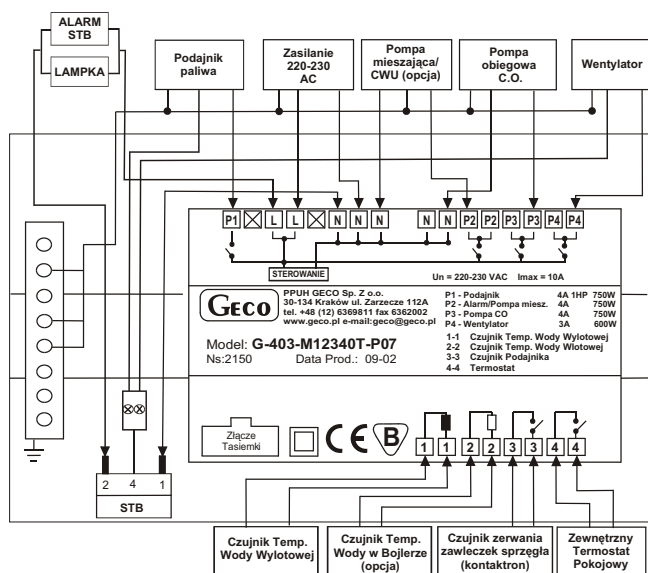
ALARM STB

LAMPKA

Podajnik paliwa

Zasilanie 220-230 AC

Pompa mieszająca/ CWU (opcja)

Pompa obiegowa C.O.

Wentylator

P1 L L N N N N N P2 P2 P3 P3 P4 P4

STEROWANIE

Un = 220-230 VAC Imax = 10A

GECO

PPUH GECO Sp. Z o.o.
30-134 Kraków ul. Zarzecze 112A
tel. +48 (12) 6369811 fax 6362002
www.geco.pl e-mail:geco@geco.pl

| P1 - Podajnik | 4A 1HP | 750W |
|---|---|---|
| P2 - Alarm/Pompa miesz. | 4A | 750W |
| P3 - Pompa CO | 4A | 750W |
| P4 - Wentylator | 3A | 600W |

1-1 Czujnik Temp. Wody Wylotowej
2-2 Czujnik Temp. Wody Wlotowej
3-3 Czujnik Podajnika
4-4 Termostat

Model: G-403-M12340T-P07
Ns:2150 Data Prod.: 09-02

Złącze Tasiemki

CE B

1 1 2 2 3 3 4 4

2 4 1

STB

Czujnik Temp. Wody Wylotowej

Czujnik Temp. Wody w Bojlerze (opcja)

Czujnik zerwania zawleczek sprzęgła (kontaktron)

Zewnętrzny Termostat Pokojowy